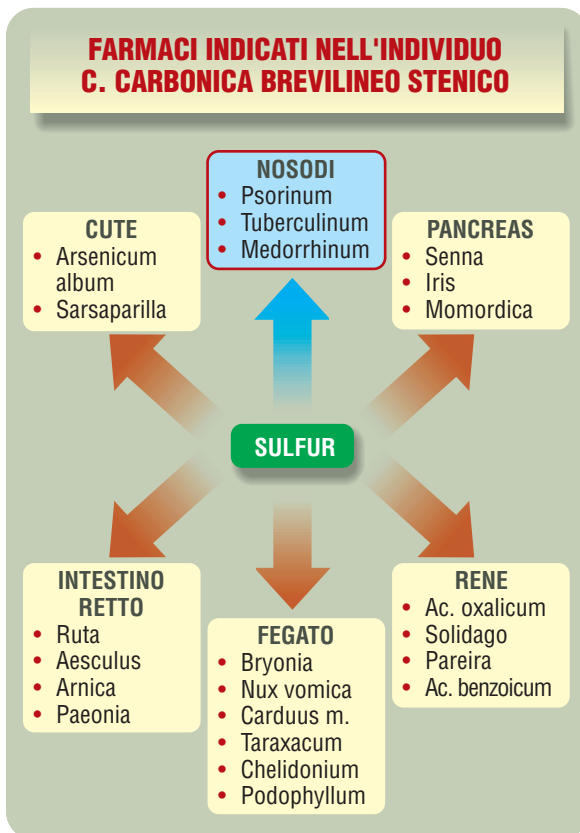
FARMACI INDICATI NELL'INDIVIDUO
C. CARBONICA BREVILINEO STENICO

NOSODI
- Psorinum
- Tuberculinum
- Medorrhinum

CUTE
- Arsenicum album
- Sarsaparilla

PANCREAS
- Senna
- Iris
- Momordica

SULFUR

INTESTINO RETTO
- Ruta
- Aesculus
- Arnica
- Paeonia

FEGATO
- Bryonia
- Nux vomica
- Carduus m.
- Taraxacum
- Chelidonium
- Podophyllum

RENE
- Ac. oxalicum
- Solidago
- Pareira
- Ac. benzoicum